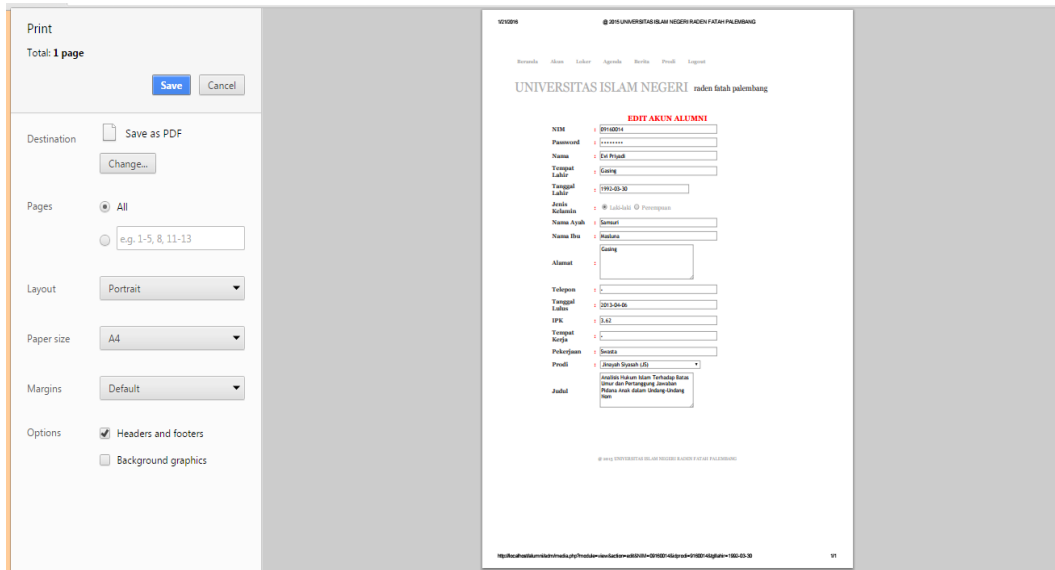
Print

Total: **1 page**

Save Cancel

Destination

Save as PDF

Change...

Pages

All

e.g. 1-5, 8, 11-13

Layout

Portrait

Paper size

A4

Margins

Default

Options

Headers and footers

Background graphics

1/21/2016 @ 2015 UNIVERSITAS ISLAM NEGERI RADEN FATAH PALEMBANG

Beranda Alum Loker Agenda Berita Prodi Logout

UNIVERSITAS ISLAM NEGERI raden fatah palembang

EDIT AKUN ALUMNI

| | | |
|---|---|---|
| NIM | : | 09140014 |
| Password | : | •••••••• |
| Nama | : | Evi Priyadi |
| Tempat Lahir | : | Gasing |
| Tanggal Lahir | : | 1992-03-30 |
| Jenis Kelamin | : | Laki-laki Perempuan |
| Nama Ayah | : | Samsuri |
| Nama Ibu | : | Hasluna |
| Alamat | : | Gasing |
| Telepon | : | - |
| Tanggal Lulus | : | 2013-04-06 |
| IPK | : | 3.62 |
| Tempat Kerja | : | - |
| Pekerjaan | : | Swasta |
| Prodi | : | Jinayah Siyasah (JS) |
| Judul | : | Analisis Hukum Islam Terhadap Batas Umur dan Pertanggung Jawaban Pidana Anak dalam Undang-Undang Nom |

@ 2015 UNIVERSITAS ISLAM NEGERI RADEN FATAH PALEMBANG

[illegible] 1/1